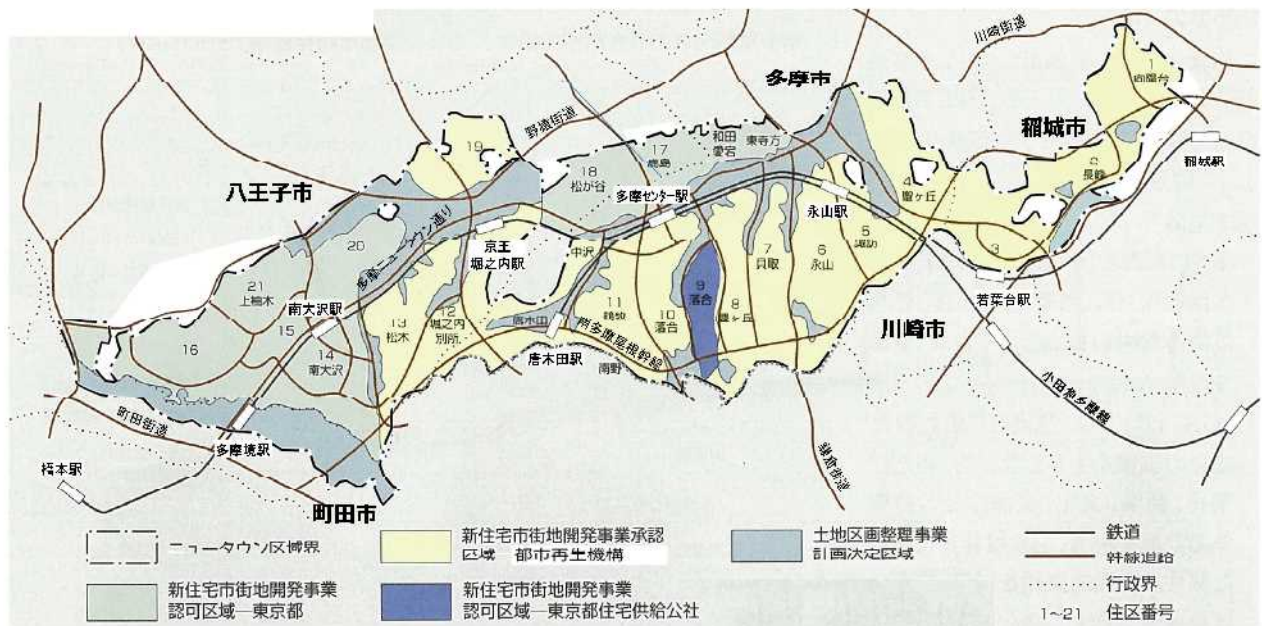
川崎街道
1
向陽台
多摩市
稲城市
稲城駅
野猿街道
19
17
鹿島
和田
愛宕
東寺方
18
松が谷
2
長峰
4
聖ヶ丘
多摩センター駅
八王子市
永山駅
多摩ニュータウン通り
20
京王
堀之内駅
中沢
5
諏訪
7
貝取
6
永山
3
21
上柚木
南大沢駅
9
落合
若葉台駅
11
鶴牧
10
落合
8
豊ヶ丘
15
13
松木
12
堀之内
別所
唐木田
川崎市
16
14
南大沢
南多摩尾根幹線
唐木田駅
南野
小田急多摩線
町田街道
多摩境駅
鎌倉街道
橋本駅
町田市

ニュータウン区域界
新住宅市街地開発事業承認区域 都市再生機構
土地区画整理事業計画決定区域
鉄道
幹線道路
行政界
1~21 住区番号
新住宅市街地開発事業認可区域—東京都
新住宅市街地開発事業認可区域—東京都住宅供給公社